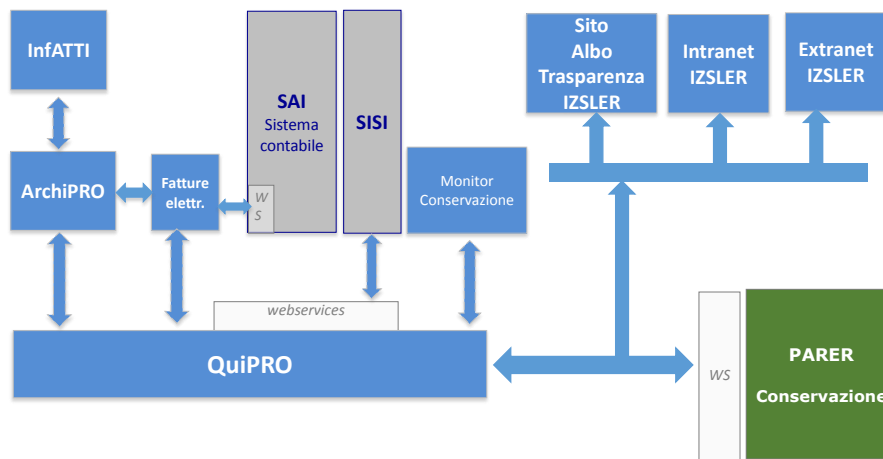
InfATTI

SAI
Sistema contabile

SISI

Sito Albo Trasparenza IZSLER

Intranet IZSLER

Extranet IZSLER

ArchiPRO

Fatture elettr.

WS

Monitor Conservazione

webservices

QuiPRO

WS

PARER

Conservazione